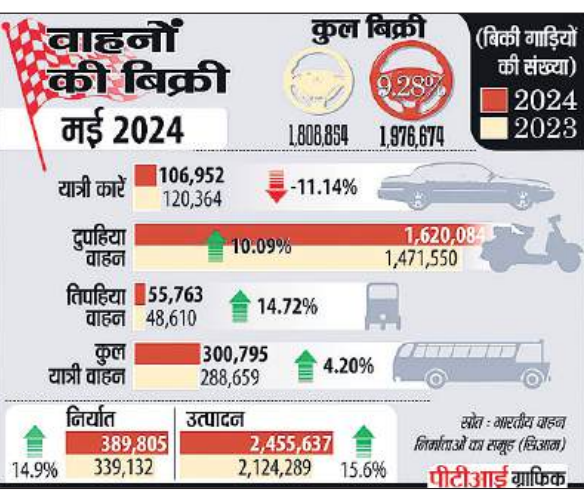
वाहनों की बिक्री
मई 2024

कुल बिक्री
9.28%
1,808,854 1,976,674

(बिकी गाड़ियों की संख्या)
2024
2023

यात्री कारें 106,952 120,364 -11.14%

दुपहिया वाहन 10.09% 1,620,084 1,471,550

तिपहिया वाहन 55,763 48,610 14.72%

कुल यात्री वाहन 300,795 288,659 4.20%

निर्यात 389,805 339,132 14.9%

उत्पादन 2,455,637 2,124,289 15.6%

स्रोत : भारतीय वाहन निर्माताओं का समूह (सिआम)

पीटीआई ग्राफिक